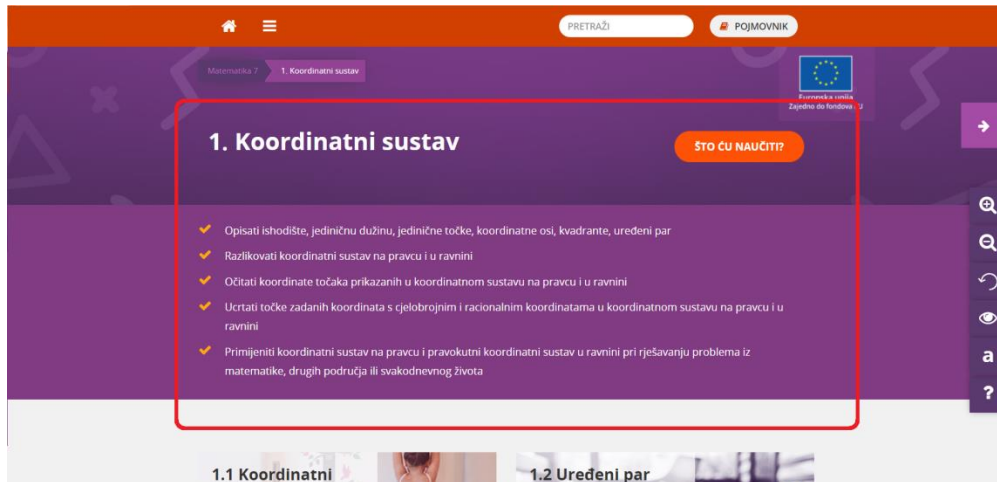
PRETRAŽI

POJMOVNIK

Matematika 7

1. Koordinatni sustav

Europska unija
Zajedno do fondova EU

# 1. Koordinatni sustav

ŠTO ĆU NAUČITI?

- Opisati ishodište, jediničnu dužinu, jedinične točke, koordinatne osi, kvadrante, uređeni par
- Razlikovati koordinatni sustav na pravcu i u ravnini
- Očitati koordinate točaka prikazanih u koordinatnom sustavu na pravcu i u ravnini
- Ucrtati točke zadanih koordinata s cjelobrojnim i racionalnim koordinatama u koordinatnom sustavu na pravcu i u ravnini
- Primijeniti koordinatni sustav na pravcu i pravokutni koordinatni sustav u ravnini pri rješavanju problema iz matematike, drugih područja ili svakodnevnog života

a

?

1.1 Koordinatni

1.2 Uređeni par